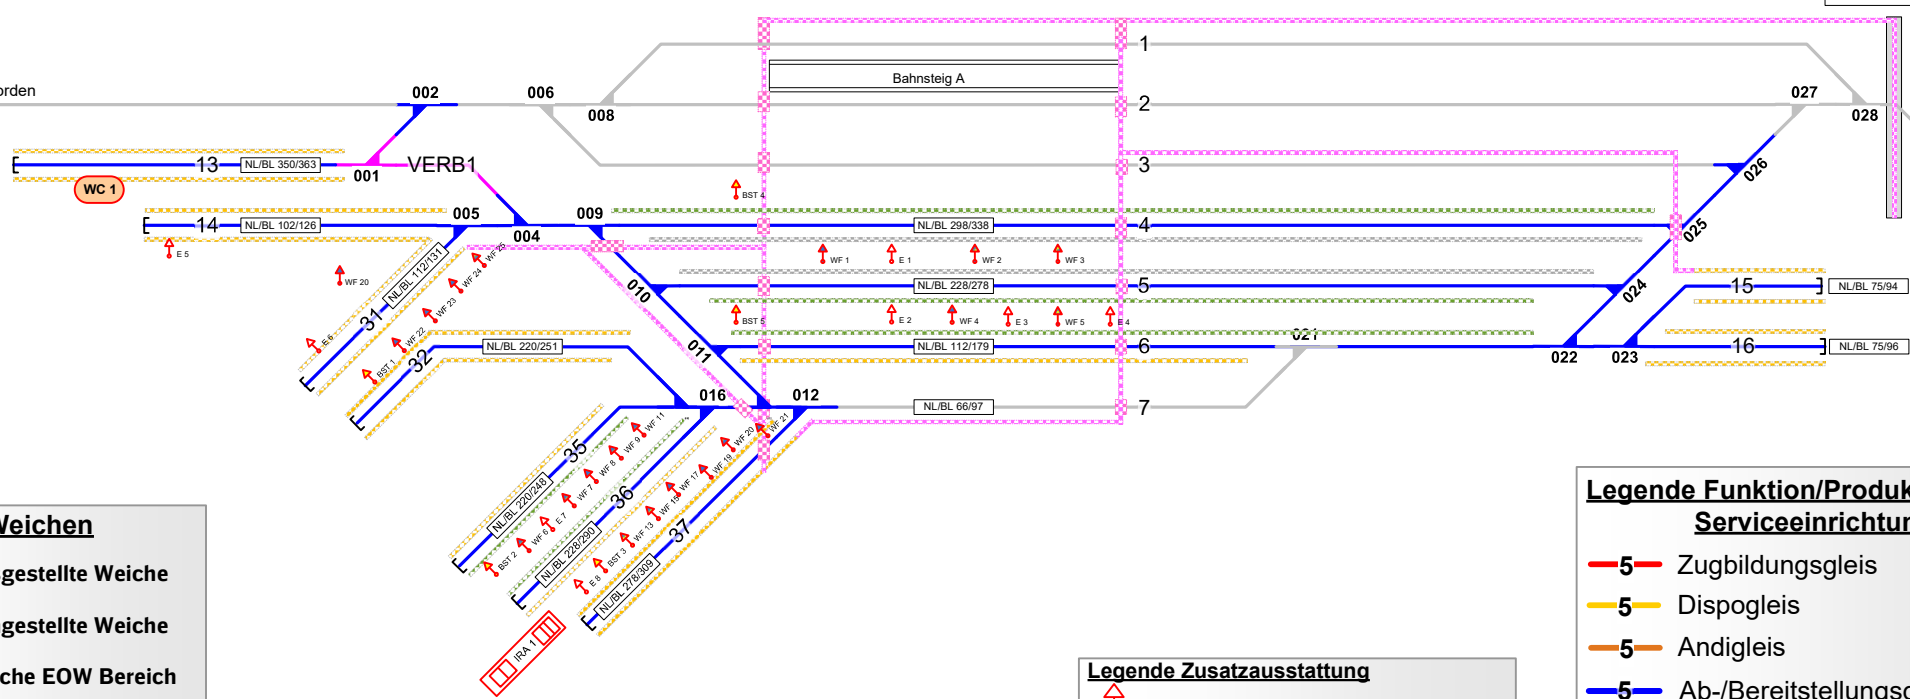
orden

002
006
008
Bahnsteig A
1
2
3
4
5
6
7
027
028
026
025
024
022
023
021
13
NL/BL 350/363
VERB1
001
WC 1
14
NL/BL 102/126
005
004
009
E 5
BST 4
NL/BL 298/338
WF 1
E 1
WF 2
WF 3
NL/BL 228/278
BST 5
E 2
WF 4
E 3
WF 5
E 4
NL/BL 112/179
15
NL/BL 75/94
16
NL/BL 75/96
010
011
WF 20
WF 25
WF 24
WF 23
WF 22
NL/BL 112/131
31
E 6
BST 1
32
NL/BL 220/251
016
012
NL/BL 66/97
35
NL/BL 220/248
36
NL/BL 228/290
37
NL/BL 278/309
WF 21
WF 20
WF 19
WF 18
WF 17
WF 16
WF 13
WF 11
WF 9
WF 8
WF 7
WF 6
E 7
BST 2
BST 3
E 8
IRA 1

Weichen
gestellte Weiche
gestellte Weiche
che EOW Bereich

Legende Zusatzausstattung

Legende Funktion/Produk
Serviceeinrichtur
5 Zugbildungsgleis
5 Dispogleis
5 Andigleis
5 Ab-/Bereitstellungsc